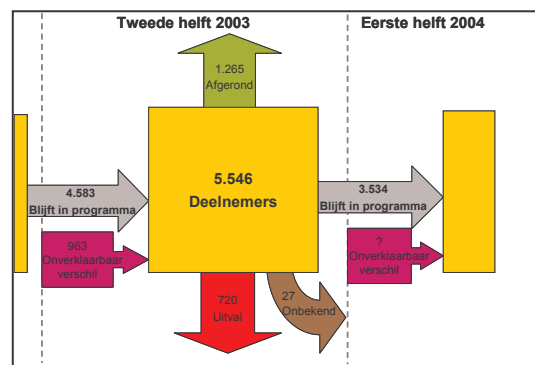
Tweede helft 2003

Eerste helft 2004

1.265
Afgerond

4.583
Blijft in programma

5.546
Deelnemers

3.534
Blijft in programma

963
Onverklaarbaar verschil

?
Onverklaarbaar verschil

720
Uitval

27
Onbekend